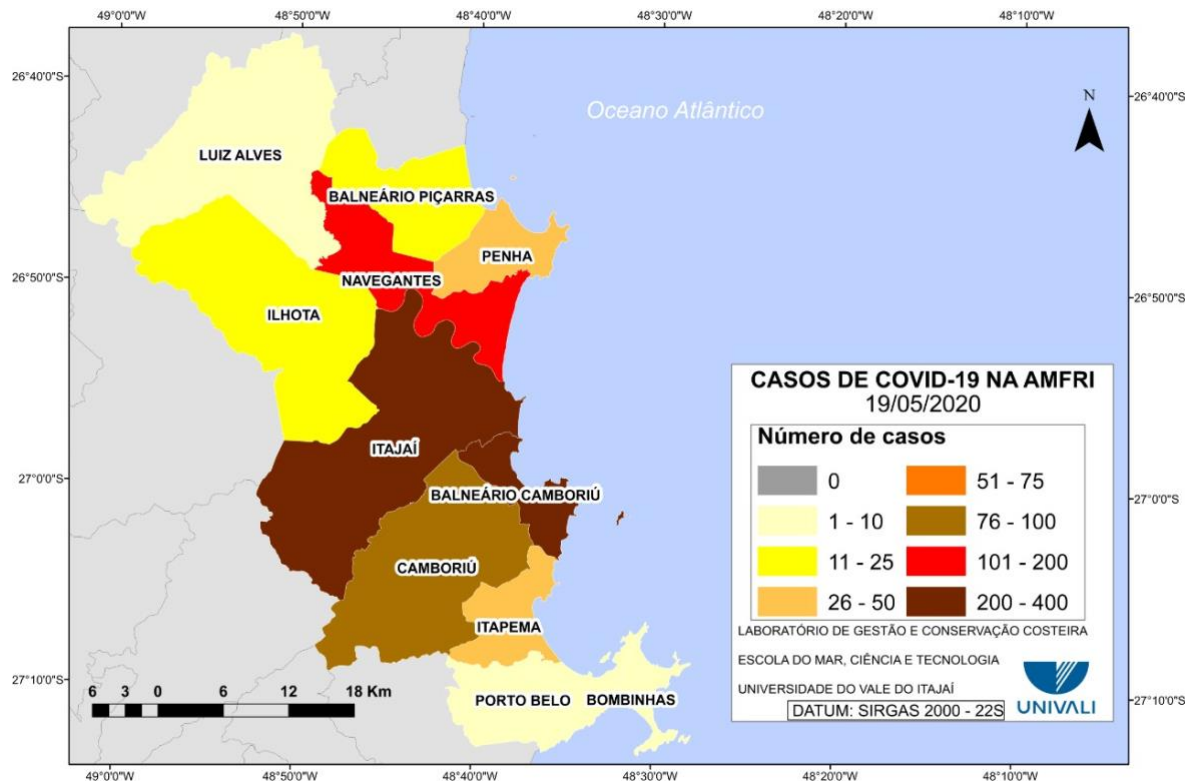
49°0'0"W 48°50'0"W 48°40'0"W 48°30'0"W 48°20'0"W 48°10'0"W

26°40'0"S 26°50'0"S 27°0'0"S 27°10'0"S

26°40'0"S 26°50'0"S 27°0'0"S 27°10'0"S

Oceano Atlântico

N

LUIZ ALVES

BALNEÁRIO PIÇARRAS

PENHA

NAVEGANTES

ILHOTA

ITAJAÍ

BALNEÁRIO CAMBORIÚ

CAMBORIÚ

ITAPEMA

PORTO BELO

BOMBINHAS

CASOS DE COVID-19 NA AMFRI
19/05/2020

Número de casos

0
51 - 75
1 - 10
76 - 100
11 - 25
101 - 200
26 - 50
200 - 400

LABORATÓRIO DE GESTÃO E CONSERVAÇÃO COSTEIRA

ESCOLA DO MAR, CIÊNCIA E TECNOLOGIA

UNIVERSIDADE DO VALE DO ITAJAÍ

UNIVALI

DATUM: SIRGAS 2000 - 22S

6 3 0 6 12 18 Km

49°0'0"W 48°50'0"W 48°40'0"W 48°30'0"W 48°20'0"W 48°10'0"W